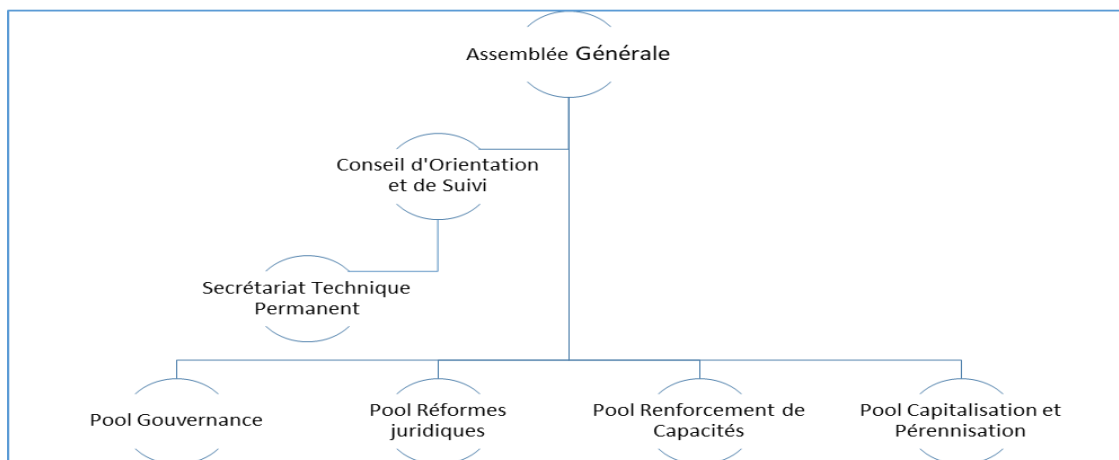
Assemblée Générale

Conseil d'Orientation et de Suivi

Secrétariat Technique Permanent

Pool Gouvernance

Pool Réformes juridiques

Pool Renforcement de Capacités

Pool Capitalisation et Pérennisation